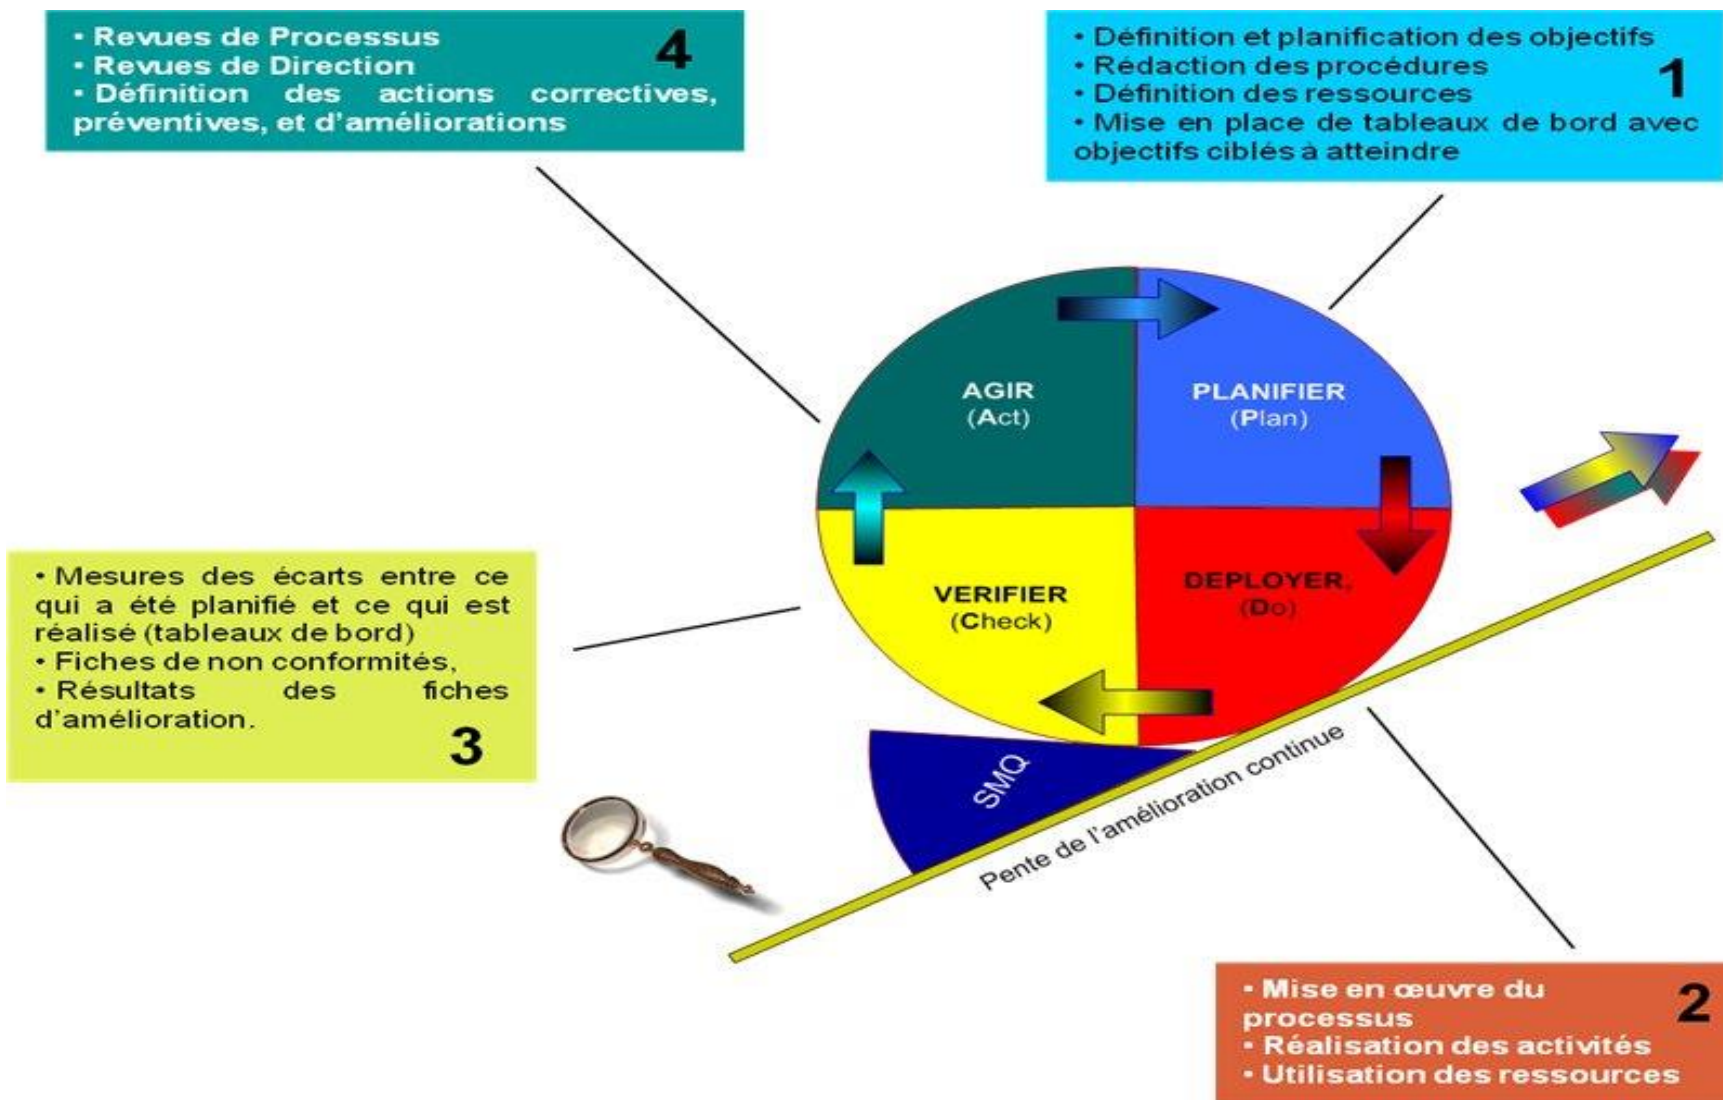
• Revues de Processus
• Revues de Direction
• Définition des actions correctives, préventives, et d'améliorations
4

• Définition et planification des objectifs
• Rédaction des procédures
• Définition des ressources
• Mise en place de tableaux de bord avec objectifs ciblés à atteindre
1

AGIR
(Act)

PLANIFIER
(Plan)

VERIFIER
(Check)

DEPLOYER,
(Do)

• Mesures des écarts entre ce qui a été planifié et ce qui est réalisé (tableaux de bord)
• Fiches de non conformités,
• Résultats des fiches d'amélioration.
3

SMQ

Pente de l'amélioration continue

• Mise en œuvre du processus
• Réalisation des activités
• Utilisation des ressources
2